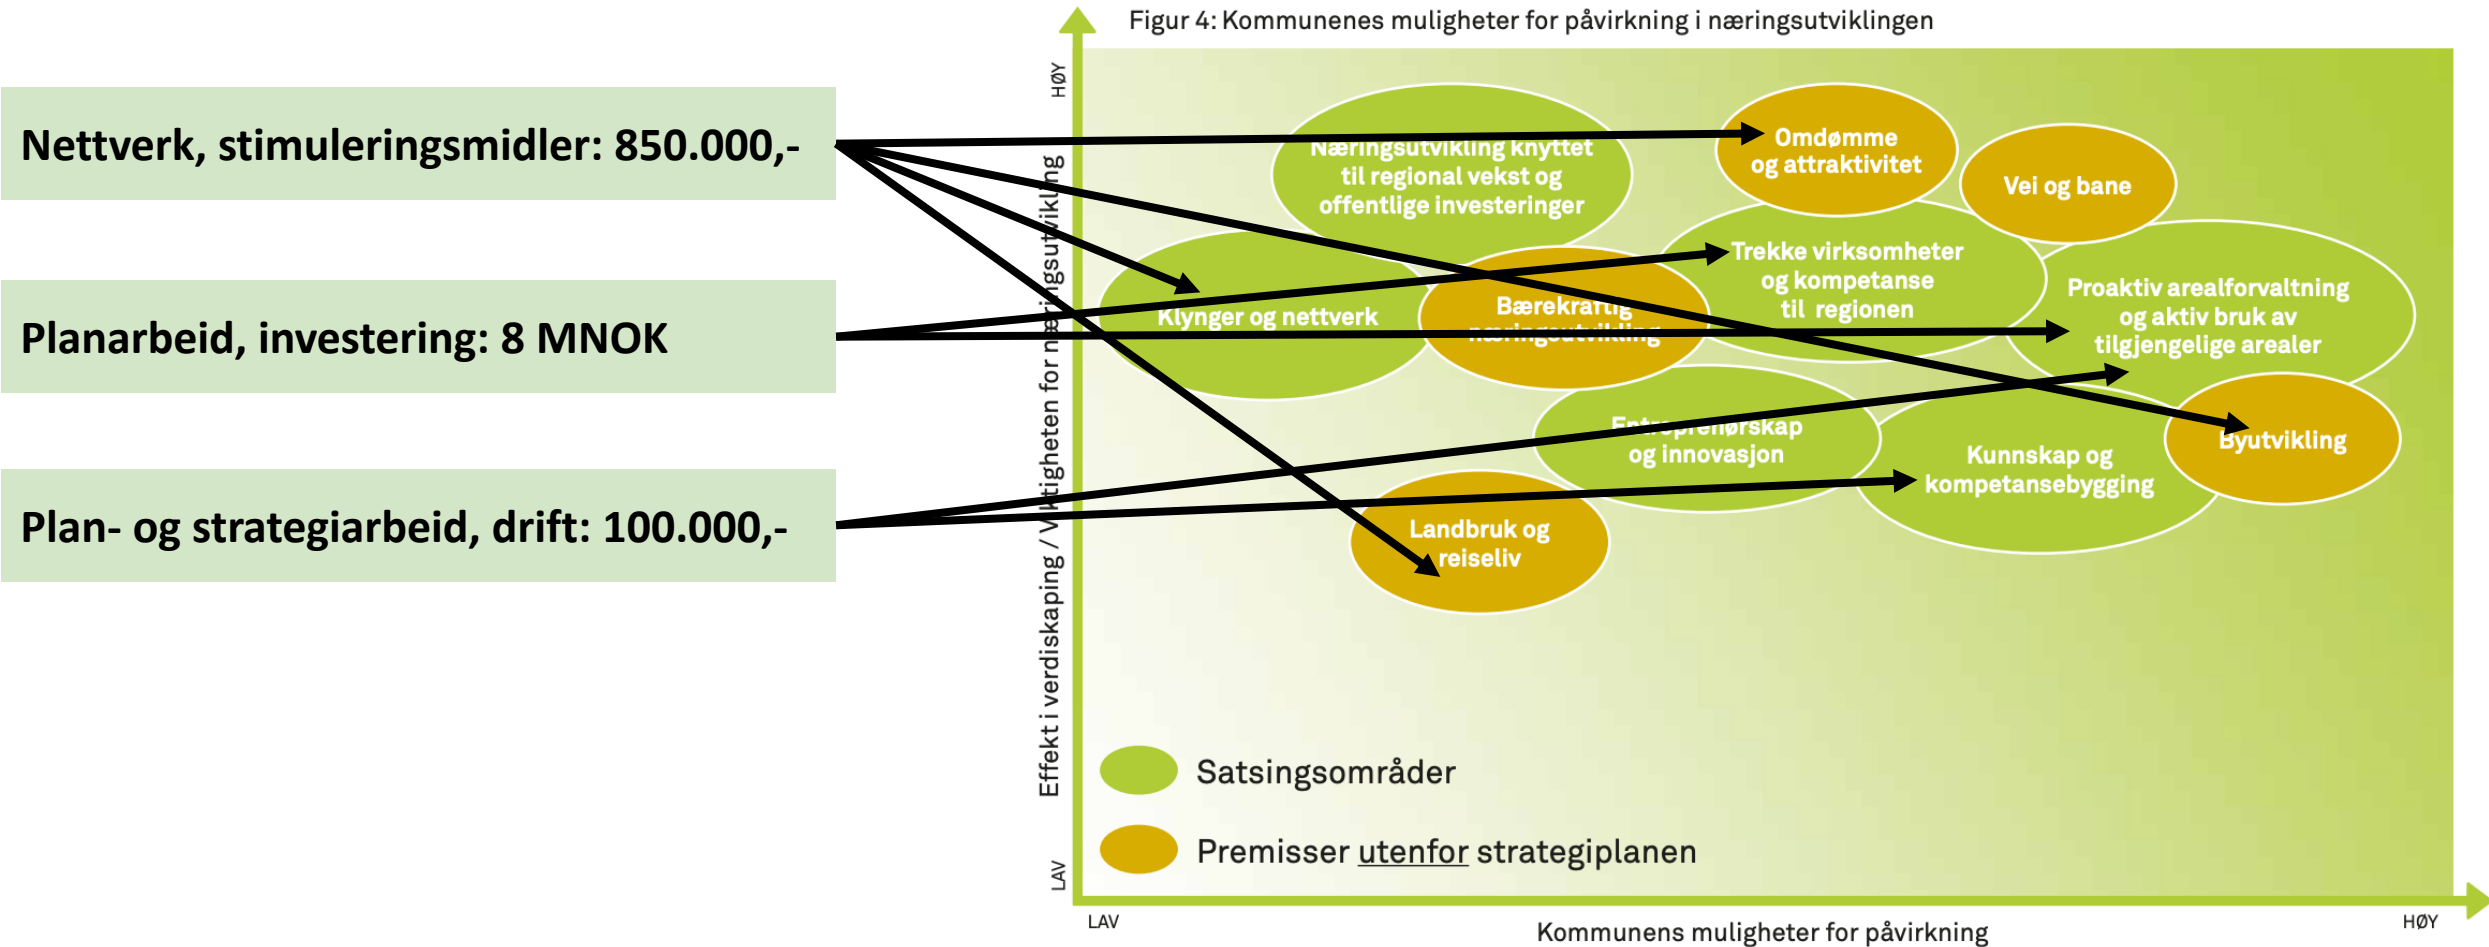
Nettverk, stimuleringsmidler: 850.000,-

Planarbeid, investering: 8 MNOK

Plan- og strategiarbeid, drift: 100.000,-

Figur 4: Kommunenes muligheter for påvirkning i næringsutviklingen

HØY

Effekt i verdiskaping / Viktigheten for næringsutvikling

LAV

Næringsutvikling knyttet til regional vekst og offentlige investeringer

Omdømme og attraktivitet

Vei og bane

Trekke virksomheter og kompetanse til regionen

Klynger og nettverk

Bærekraftig næringsutvikling

Proaktiv arealforvaltning og aktiv bruk av tilgjengelige arealer

Entreprenørskap og innovasjon

Kunnskap og kompetansebygging

Byutvikling

Landbruk og reiseliv

Satsingsområder

Premisser utenfor strategiplanen

LAV

Kommunens muligheter for påvirkning

HØY